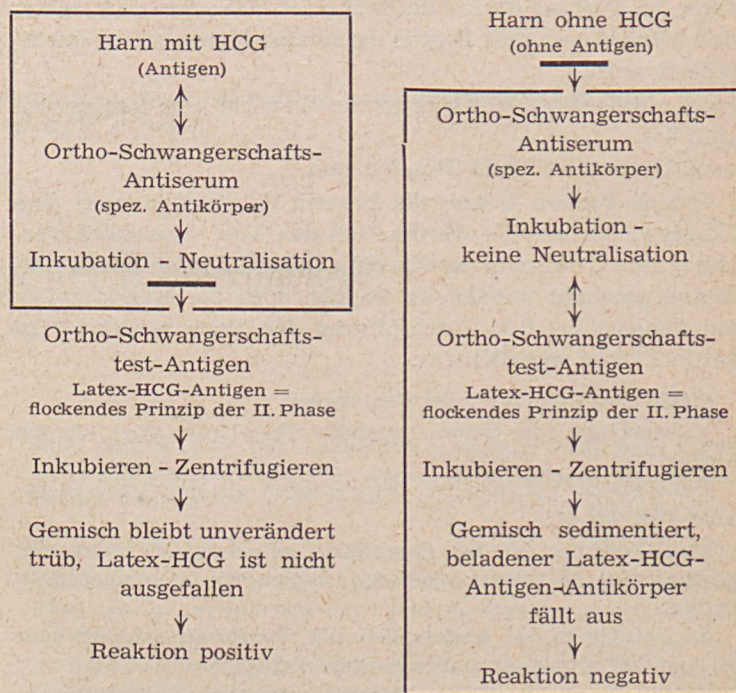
Harn mit HCG
(Antigen)

Ortho-Schwangerschafts-Antiserum
(spez. Antikörper)

Inkubation - Neutralisation

Ortho-Schwangerschaftstest-Antigen
Latex-HCG-Antigen = flockendes Prinzip der II. Phase

Inkubieren - Zentrifugieren

Gemisch bleibt unverändert trüb, Latex-HCG ist nicht ausgefallen

Reaktion positiv

Harn ohne HCG
(ohne Antigen)

Ortho-Schwangerschafts-Antiserum
(spez. Antikörper)

Inkubation - keine Neutralisation

Ortho-Schwangerschaftstest-Antigen
Latex-HCG-Antigen = flockendes Prinzip der II. Phase

Inkubieren - Zentrifugieren

Gemisch sedimentiert, beladener Latex-HCG-Antigen-Antikörper fällt aus

Reaktion negativ